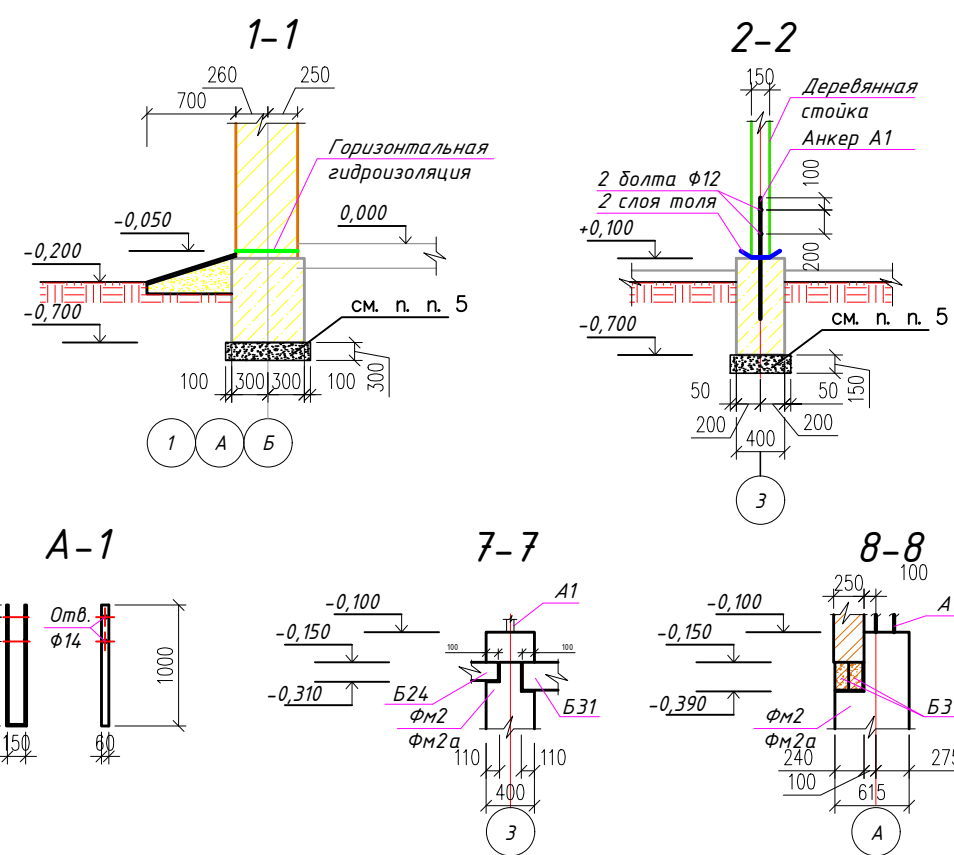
1–1

260
250
700
Горизонтальная гидроизоляция
–0,050
0,000
–0,200
–0,700
см. п. п. 5
100
300
300
100
300
1
А
Б

2–2

150
Деревянная стойка
Анкер А1
2 болта Ф12
2 слоя толя
100
+0,100
200
–0,700
см. п. п. 5
50
50
150
200
200
400
3

А–1

Отв. Ф14
1000
150
60

7–7

–0,100
А1
–0,150
100
100
Б24
–0,310
Б31
Фм2
Фм2а
110
110
400
3

8–8

250
100
–0,100
А
–0,150
Б3
–0,390
Фм2
Фм2а
240
275
100
615
А